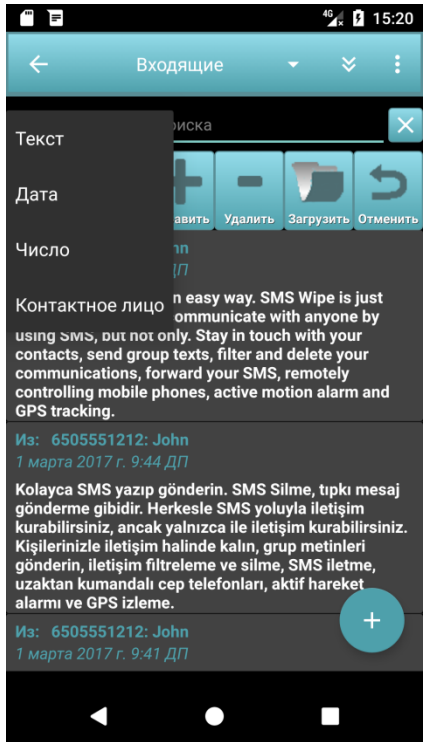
4G 15:20

Входящие

Текст
Дата
Число
Контактное лицо

оиска

авить Удалить Загрузить Отменить

hn
ДП

n easy way. SMS Wipe is just communicate with anyone by using SMS, but not only. Stay in touch with your contacts, send group texts, filter and delete your communications, forward your SMS, remotely controlling mobile phones, active motion alarm and GPS tracking.

Из: 6505551212: John
1 марта 2017 г. 9:44 ДП

Kolayca SMS yazıp gönderin. SMS Silme, tıpkı mesaj gönderme gibidir. Herkesle SMS yoluyla iletişim kurabilirsiniz, ancak yalnızca ile iletişim kurabilirsiniz. Kişilerinizle iletişim halinde kalın, grup metinleri gönderin, iletişim filtreleme ve silme, SMS iletme, uzaktan kumandalı cep telefonları, aktif hareket alarmı ve GPS izleme.

Из: 6505551212: John
1 марта 2017 г. 9:41 ДП

+